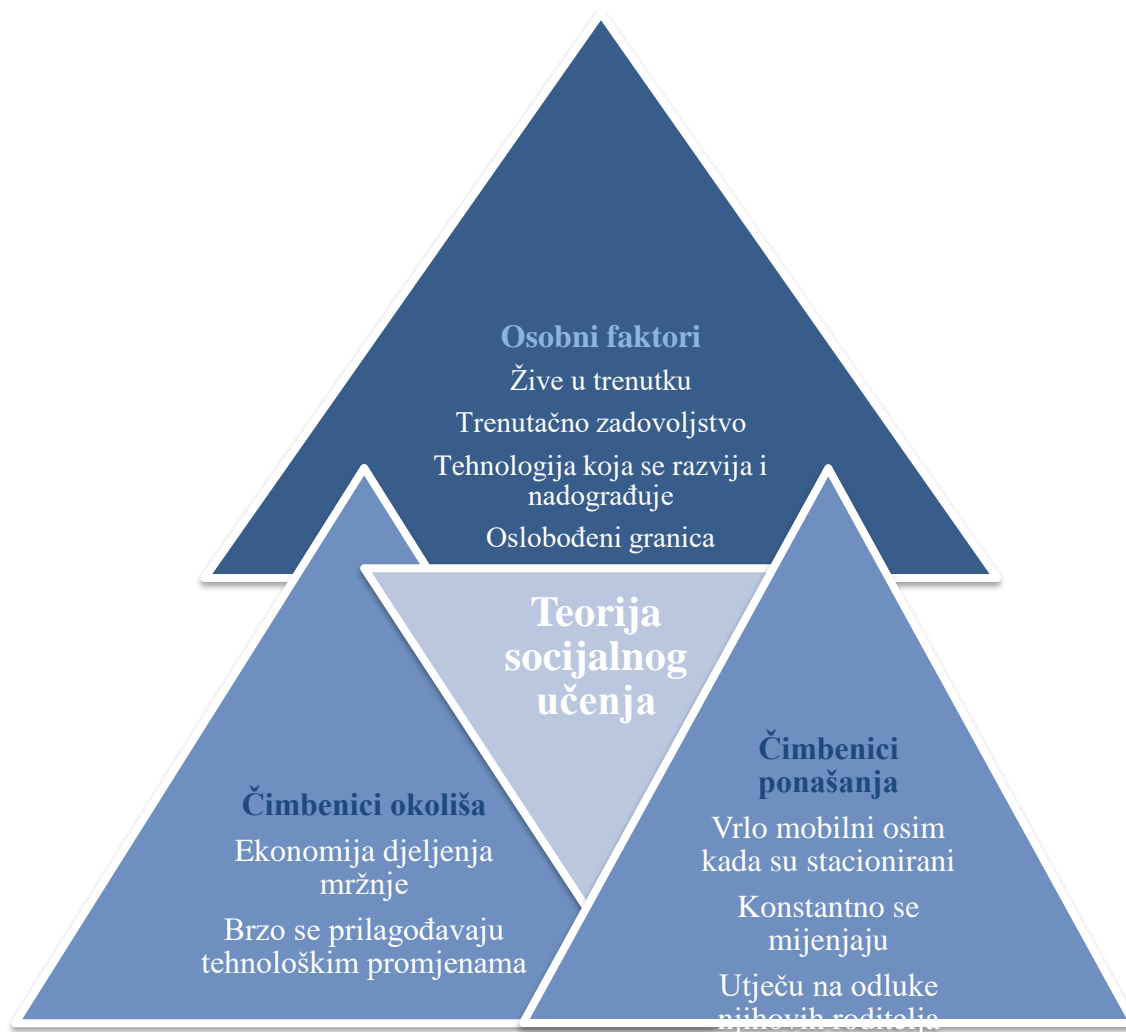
Osobni faktori

Žive u trenutku

Trenutačno zadovoljstvo

Tehnologija koja se razvija i nadograđuje

Oslobođeni granica

Teorija socijalnog učenja

Čimbenici okoliša

Ekonomija djeljenja mržnje

Brzo se prilagođavaju tehnološkim promjenama

Čimbenici ponašanja

Vrlo mobilni osim kada su stacionirani

Konstantno se mijenjaju

Utječu na odluke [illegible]